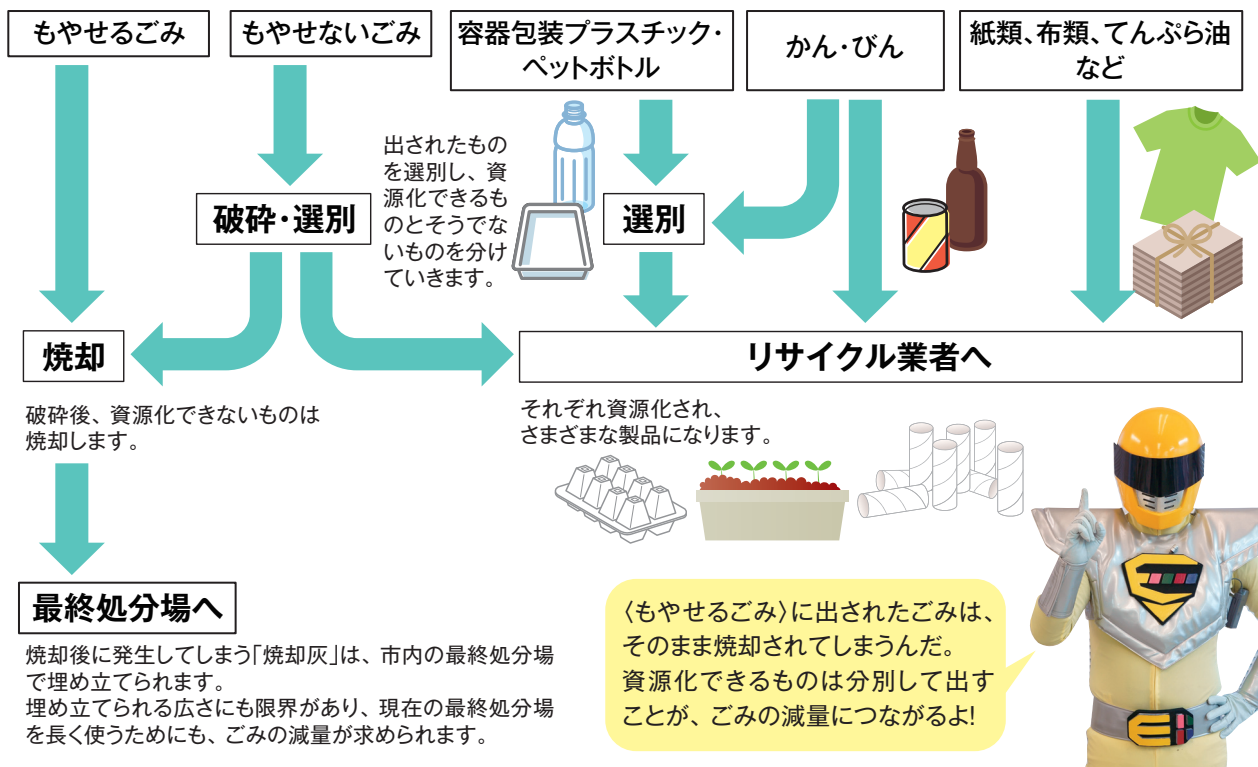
もやせるごみ

もやせないごみ

容器包装プラスチック・ペットボトル

かん・びん

紙類、布類、てんぷら油など

出されたものを選別し、資源化できるものとそうでないものを分けていきます。

破砕・選別

選別

焼却

リサイクル業者へ

破砕後、資源化できないものは焼却します。

それぞれ資源化され、さまざまな製品になります。

最終処分場へ

焼却後に発生してしまう「焼却灰」は、市内の最終処分場で埋め立てられます。
埋め立てられる広さにも限界があり、現在の最終処分場を長く使うためにも、ごみの減量が求められます。

〈もやせるごみ〉に出されたごみは、そのまま焼却されてしまうんだ。資源化できるものは分別して出すことが、ごみの減量につながるよ!